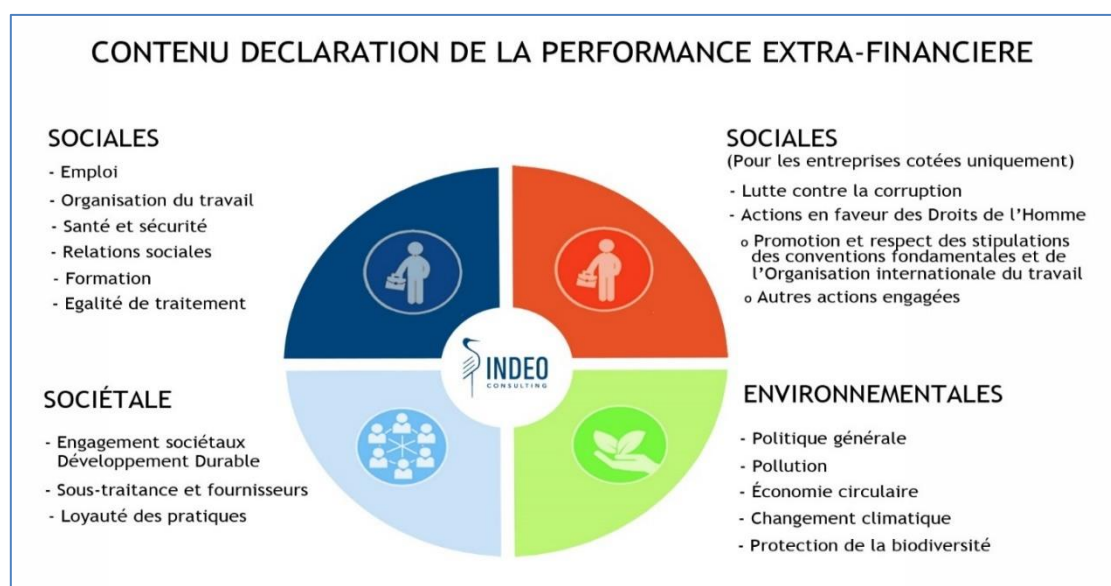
CONTENU DECLARATION DE LA PERFORMANCE EXTRA-FINANCIERE

SOCIALES
- Emploi
- Organisation du travail
- Santé et sécurité
- Relations sociales
- Formation
- Egalité de traitement

SOCIALES
(Pour les entreprises cotées uniquement)
- Lutte contre la corruption
- Actions en faveur des Droits de l'Homme
o Promotion et respect des stipulations des conventions fondamentales et de l'Organisation internationale du travail
o Autres actions engagées

INDEO CONSULTING

SOCIÉTALE
- Engagement sociétaux Développement Durable
- Sous-traitance et fournisseurs
- Loyauté des pratiques

ENVIRONNEMENTALES
- Politique générale
- Pollution
- Économie circulaire
- Changement climatique
- Protection de la biodiversité